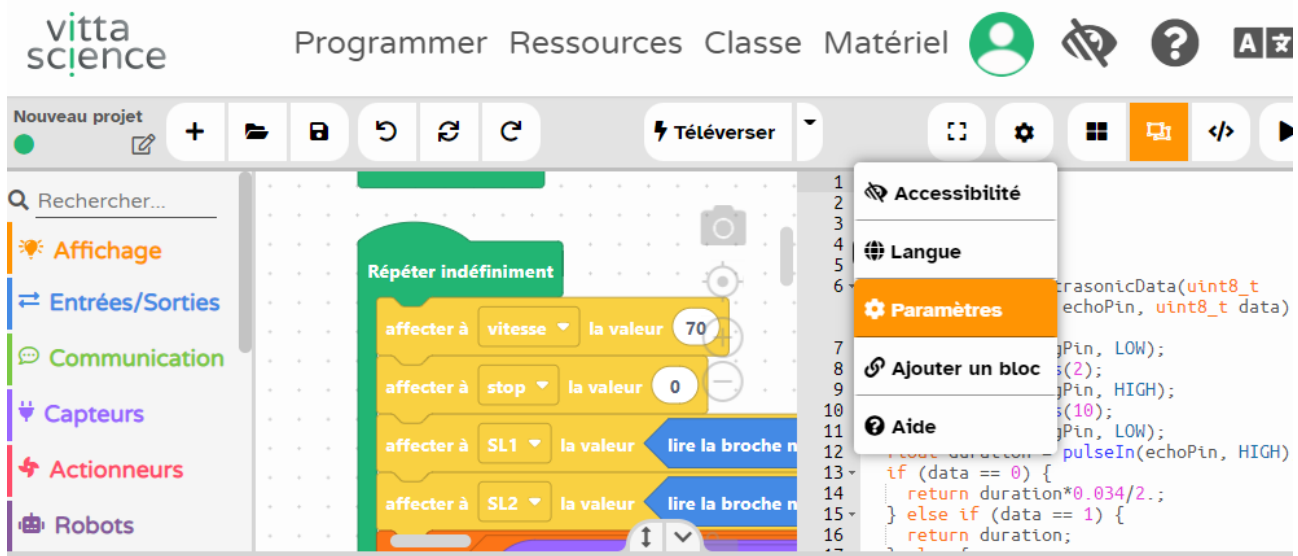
vitta science

Programmer Ressources Classe Matériel

Nouveau projet

Téléverser

Rechercher...

Affichage
Entrées/Sorties
Communication
Capteurs
Actionneurs
Robots

Répéter indéfiniment
affecter à vitesse la valeur 70
affecter à stop la valeur 0
affecter à SL1 la valeur lire la broche n
affecter à SL2 la valeur lire la broche n

Accessibilité
Langue
Paramètres
Ajouter un bloc
Aide

1
2
3
4
5
6 trasonicData(uint8_t
echoPin, uint8_t data)
7 gPin, LOW);
8 s(2);
9 gPin, HIGH);
10 s(10);
11 gPin, LOW);
12 float duration = pulseIn(echoPin, HIGH)
13 if (data == 0) {
14 return duration*0.034/2.;
15 } else if (data == 1) {
16 return duration;